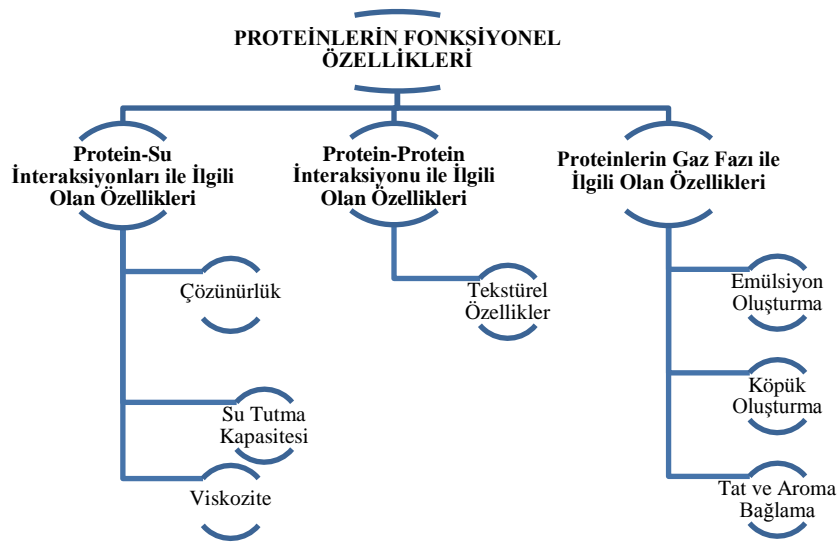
PROTEİNLERİN FONKSİYONEL ÖZELLİKLERİ

Protein-Su İnteraksiyonları ile İlgili Olan Özellikleri

Çözünürlük

Su Tutma Kapasitesi

Viskozite

Protein-Protein İnteraksiyonu ile İlgili Olan Özellikleri

Tekstürel Özellikler

Proteinlerin Gaz Fazı ile İlgili Olan Özellikleri

Emülsiyon Oluşturma

Köpük Oluşturma

Tat ve Aroma Bağlama